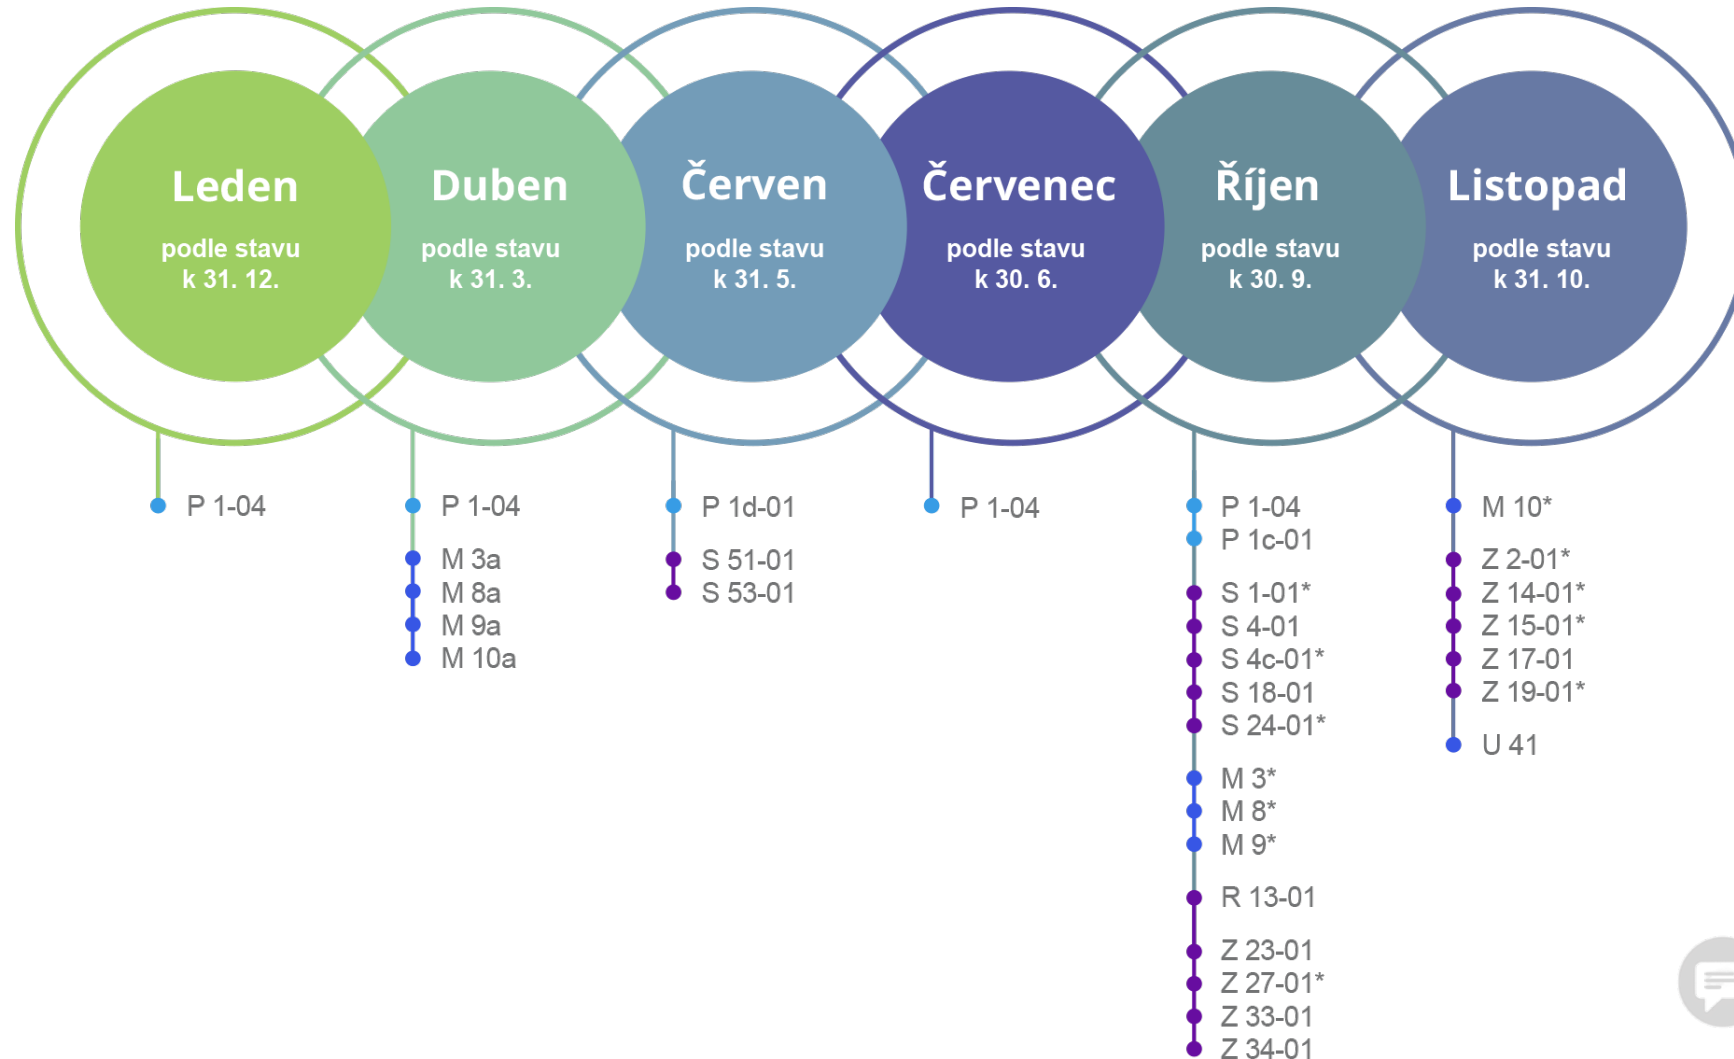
Leden
podle stavu
k 31. 12.

P 1-04

Duben
podle stavu
k 31. 3.

P 1-04

M 3a
M 8a
M 9a
M 10a

Červen
podle stavu
k 31. 5.

P 1d-01

S 51-01
S 53-01

Červenec
podle stavu
k 30. 6.

P 1-04

Říjen
podle stavu
k 30. 9.

P 1-04
P 1c-01

S 1-01*
S 4-01
S 4c-01*
S 18-01
S 24-01*

M 3*
M 8*
M 9*

R 13-01

Z 23-01
Z 27-01*
Z 33-01
Z 34-01

Listopad
podle stavu
k 31. 10.

M 10*

Z 2-01*
Z 14-01*
Z 15-01*
Z 17-01
Z 19-01*

U 41